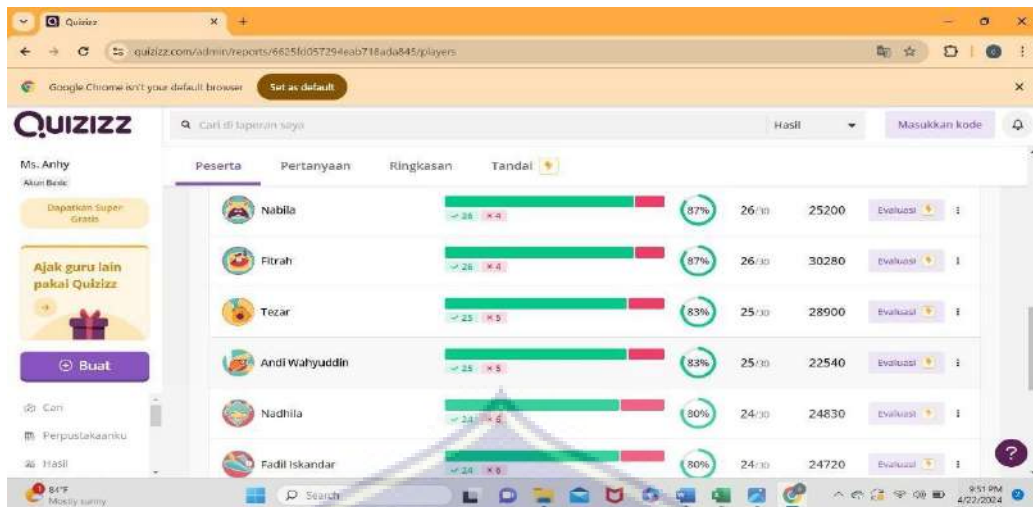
Quizizz

quizizz.com/admin/reports/6625fd057294eab718ada845/players

Google Chrome isn't your default browser Set as default

QUIZIZZ

Cari di laporan saya

Hasil

Masukkan kode

Ms. Anhy
Akun Basic

Dapatkan Super Gratis

Ajak guru lain pakai Quizizz

Buat

Cari

Perpustakaanku

Hasil

Peserta Pertanyaan Ringkasan Tandai

| Nama | Benar/Salah | Akurasi | Skor | Poin | |
|---|---|---|---|---|---|
| Nabila | 26 ×4 | 87% | 26/30 | 25200 | Evaluasi |
| Fitrah | 26 ×4 | 87% | 26/30 | 30280 | Evaluasi |
| Tezar | 25 ×5 | 83% | 25/30 | 28900 | Evaluasi |
| Andi Wahyuddin | 25 ×5 | 83% | 25/30 | 22540 | Evaluasi |
| Nadhila | 24 ×6 | 80% | 24/30 | 24830 | Evaluasi |
| Fadil Iskandar | 24 ×6 | 80% | 24/30 | 24720 | Evaluasi |

84°F
Mostly sunny

Search

9:51 PM
4/22/2024